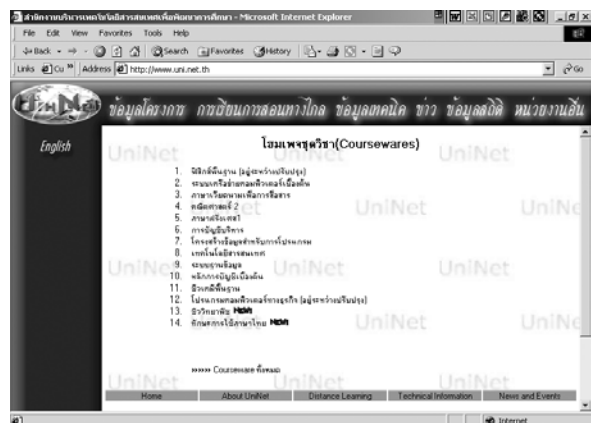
สำนักงานบริหารเทคโนโลยีสารสนเทศเพื่อพัฒนาการศึกษา - Microsoft Internet Explorer

File Edit View Favorites Tools Help

Back Search Favorites History

Links Cu Address http://www.uni.net.th Go

UniNet ข้อมูลโครงการ การเรียนการสอนทางไกล ข้อมูลเทคนิค ข่าว ข้อมูลสถิติ หน่วยงานอื่น

English

โฮมเพจชุดวิชา(Coursewares)

1. ฟิสิกส์พื้นฐาน [อยู่ระหว่างปรับปรุง]
2. ระบบเครือข่ายคอมพิวเตอร์เบื้องต้น
3. ภาษาอังกฤษเพื่อการสื่อสาร
4. คณิตศาสตร์ 2
5. ภาษาอังกฤษ
6. การบัญชีบริหาร
7. โครงสร้างข้อมูลสำหรับการโปรแกรม
8. เทคโนโลยีสารสนเทศ
9. ระบบฐานข้อมูล
10. หลักการบัญชีเบื้องต้น
11. ชีวเคมีพื้นฐาน
12. โปรแกรมคอมพิวเตอร์ทางธุรกิจ [อยู่ระหว่างปรับปรุง]
13. ชีววิทยาพืช NEW
14. ทักษะการใช้ภาษาไทย NEW

>>>>> Coursewares ทั้งหมด

UniNet UniNet UniNet UniNet UniNet UniNet UniNet UniNet

Home | About UniNet | Distance Learning | Technical Information | News and Events

Internet